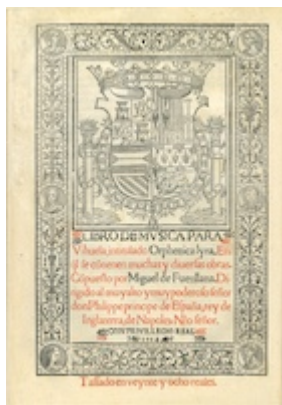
LIBRO DE MVSICA PARA Vihuela, intitulado Orphenica lyra. En q se contienen muchas y diuersas obras. Cõpuesto por Miguel de Fuenllana. Dirigido al muy alto y muy poderoso señor don Philippe principe de España, rey de Inglaterra, de Napoles. Nro señor.

CON PRIVILEGIO REAL.

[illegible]

Tassado en veynte y ocho reales.